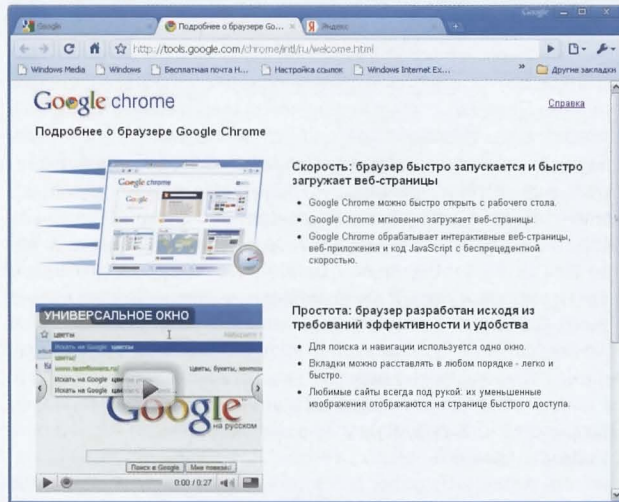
Google | Подробнее о браузере Go... × | Яндекс

Google

http://tools.google.com/chrome/intl/ru/welcome.html

Windows Media | Windows | Бесплатная почта H... | Настройка ссылок | Windows Internet Ex... | » | Другие закладки

Google chrome

Справка

Подробнее о браузере Google Chrome

Google chrome

Скорость: браузер быстро запускается и быстро загружает веб-страницы

• Google Chrome можно быстро открыть с рабочего стола.
• Google Chrome мгновенно загружает веб-страницы.
• Google Chrome обрабатывает интерактивные веб-страницы, веб-приложения и код JavaScript с беспрецедентной скоростью.

УНИВЕРСАЛЬНОЕ ОКНО

цветы

Искать на Google цветы

цветы!

www.tastflowers.ru/

Искать на Google цветы

Google

на русском

Поиск в Google | Мне повезёт!

0:00 / 0:27

Простота: браузер разработан исходя из требований эффективности и удобства

• Для поиска и навигации используется одно окно.
• Вкладки можно расставлять в любом порядке - легко и быстро.
• Любимые сайты всегда под рукой: их уменьшенные изображения отображаются на странице быстрого доступа.